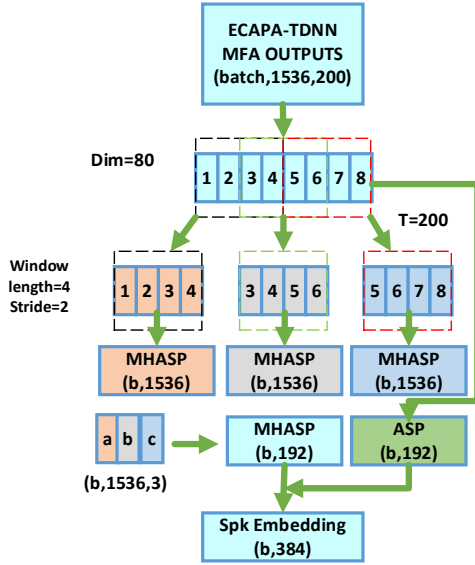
ECAPA-TDNN
MFA OUTPUTS
(batch,1536,200)

Dim=80

1 2 3 4 5 6 7 8

T=200

Window length=4
Stride=2

1 2 3 4

3 4 5 6

5 6 7 8

MHASP
(b,1536)

MHASP
(b,1536)

MHASP
(b,1536)

a b c

(b,1536,3)

MHASP
(b,192)

ASP
(b,192)

Spk Embedding
(b,384)